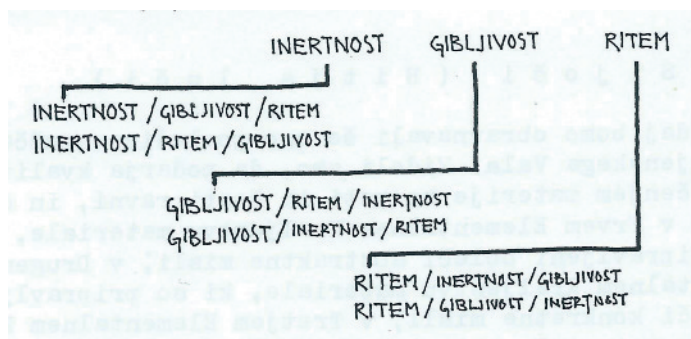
INERTNOST GIBLJIVOST RITEM

INERTNOST / GIBLJIVOST / RITEM
INERTNOST / RITEM / GIBLJIVOST

GIBLJIVOST / RITEM / INERTNOST
GIBLJIVOST / INERTNOST / RITEM

RITEM / INERTNOST / GIBLJIVOST
RITEM / GIBLJIVOST / INERTNOST